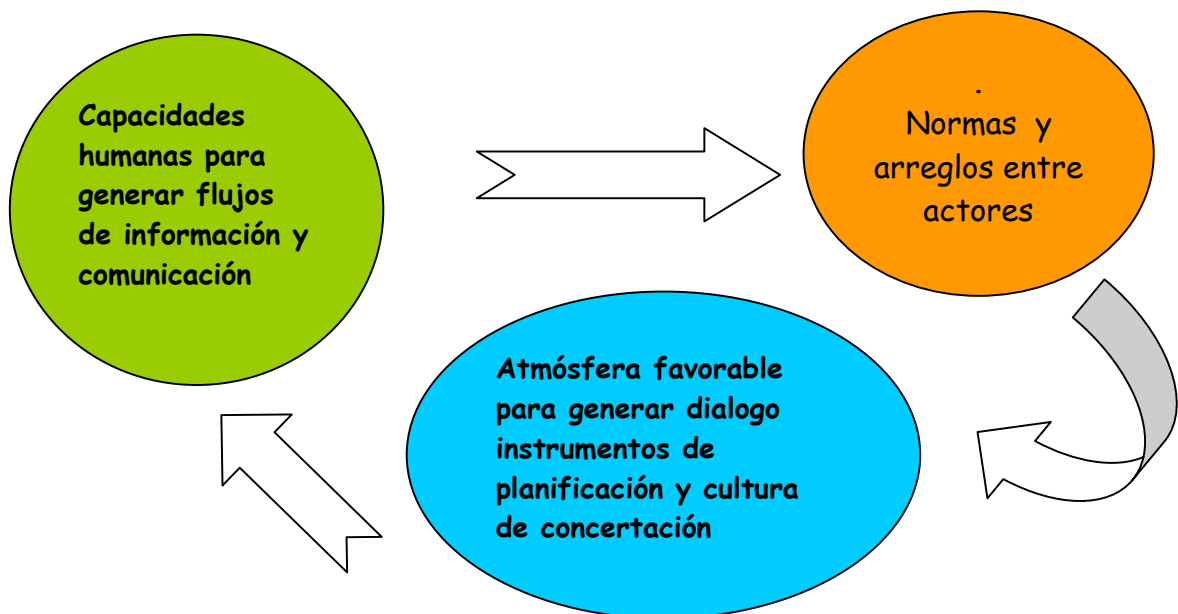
Capacidades humanas para generar flujos de información y comunicación

.
Normas y arreglos entre actores

Atmósfera favorable para generar dialogo instrumentos de planificación y cultura de concertación